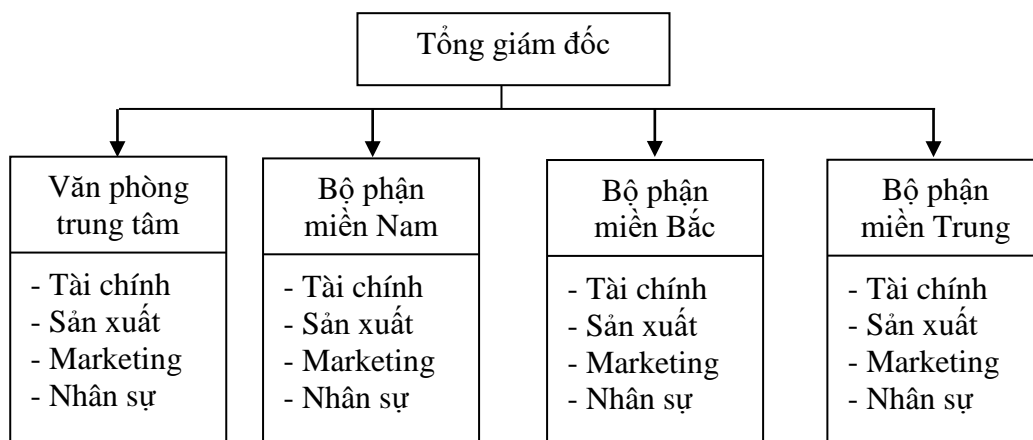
Tổng giám đốc

Văn phòng trung tâm

- Tài chính
- Sản xuất
- Marketing
- Nhân sự

Bộ phận miền Nam

- Tài chính
- Sản xuất
- Marketing
- Nhân sự

Bộ phận miền Bắc

- Tài chính
- Sản xuất
- Marketing
- Nhân sự

Bộ phận miền Trung

- Tài chính
- Sản xuất
- Marketing
- Nhân sự